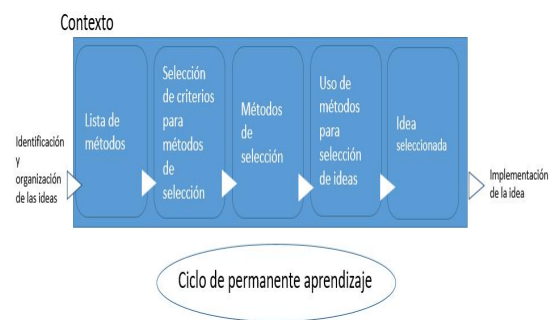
Contexto

Identificación y organización de las ideas

Lista de métodos

Selección de criterios para métodos de selección

Métodos de selección

Uso de métodos para selección de ideas

Idea seleccionada

Implementación de la idea

Ciclo de permanente aprendizaje